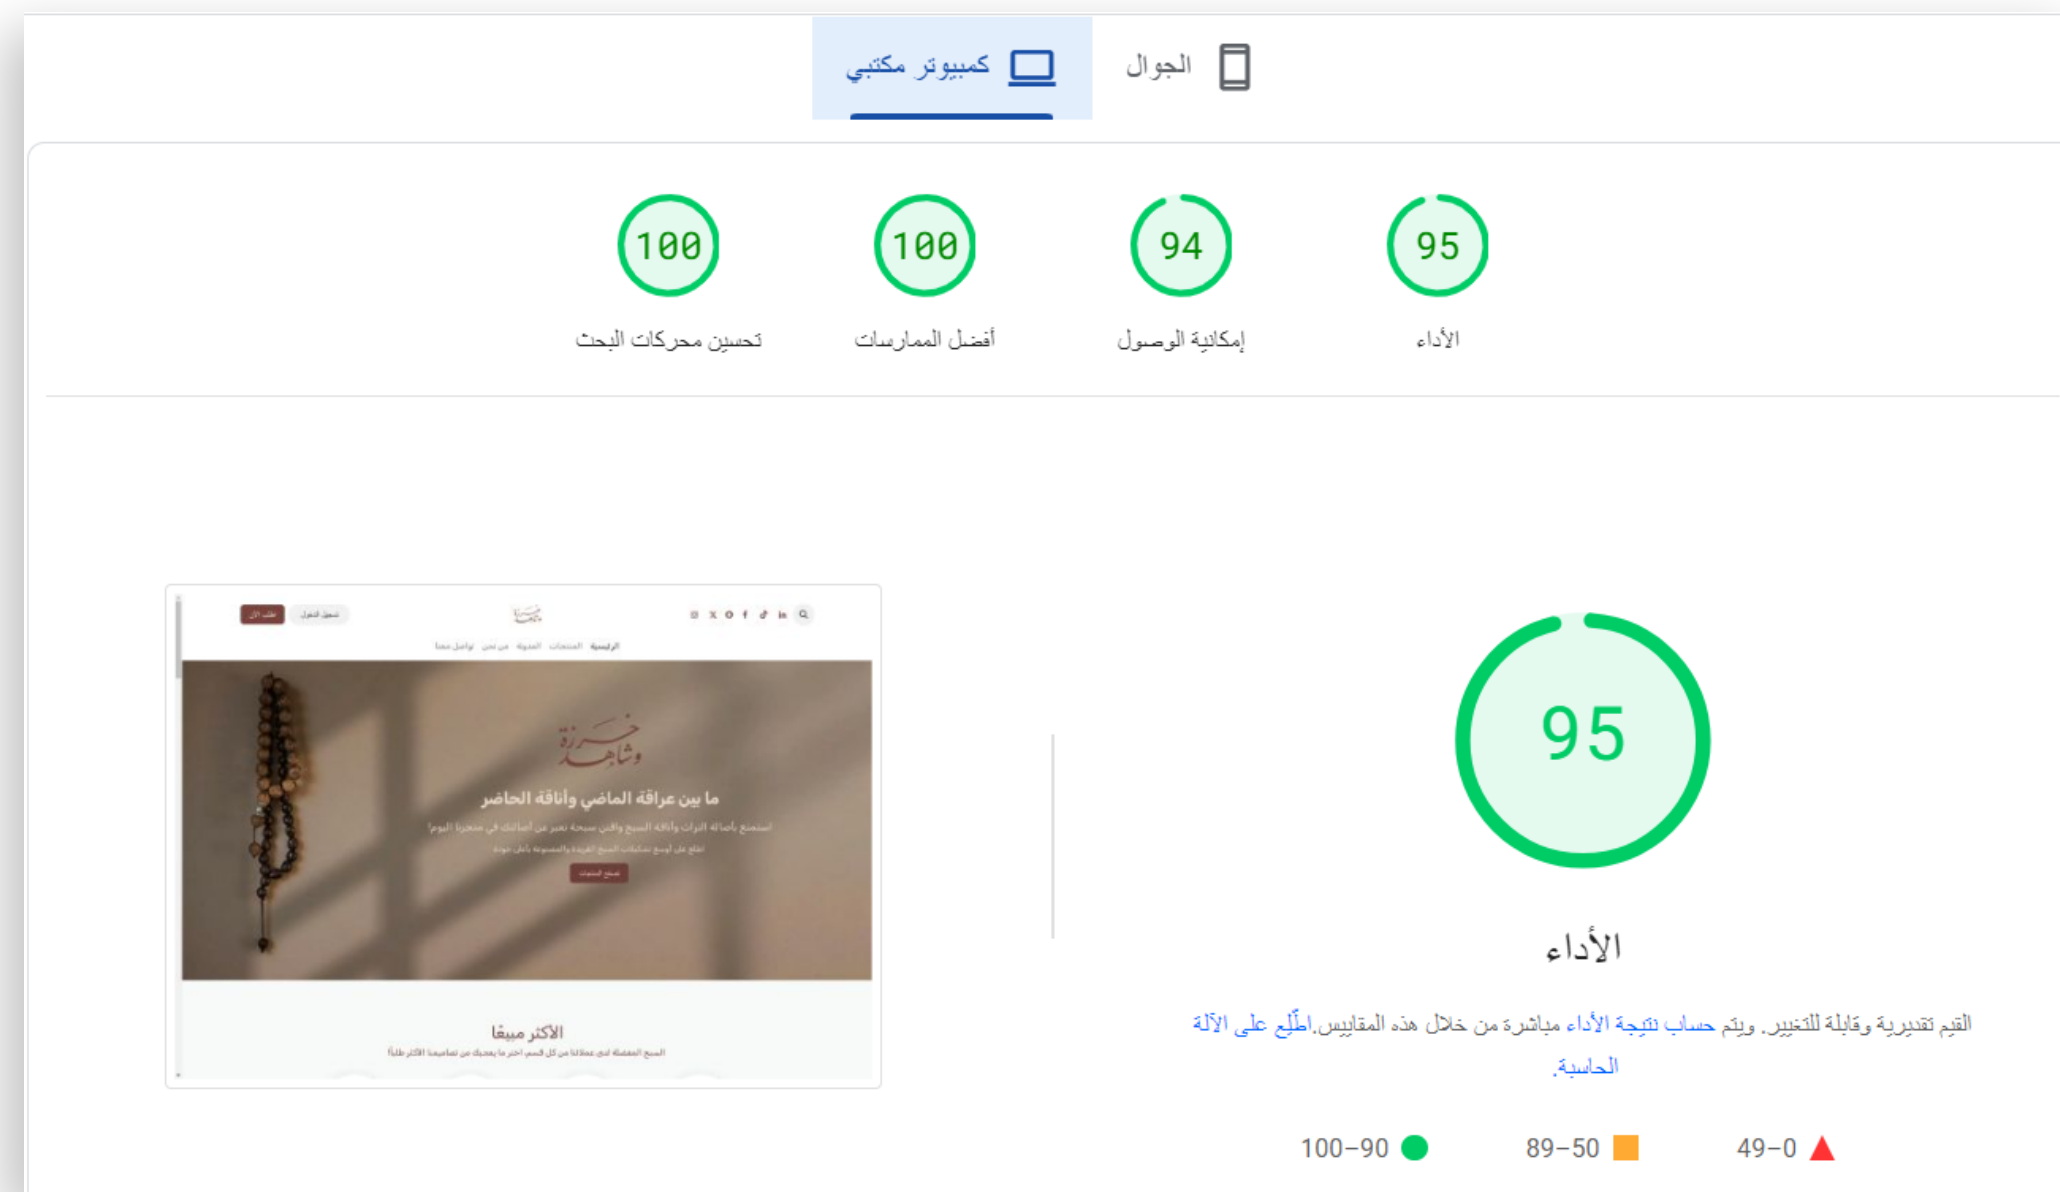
الجوال
كمبيوتر مكتبي

95
الأداء

94
إمكانية الوصول

100
أفضل الممارسات

100
تحسين محركات البحث

95
الأداء

القيم تقديرية وقابلة للتغيير. ويتم حساب نتيجة الأداء مباشرة من خلال هذه المقاييس.اطّلِع على الآلة الحاسبة.

49–0
89–50
100–90

ما بين عراقة الماضي وأناقة الحاضر
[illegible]
الأكثر مبيعًا
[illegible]